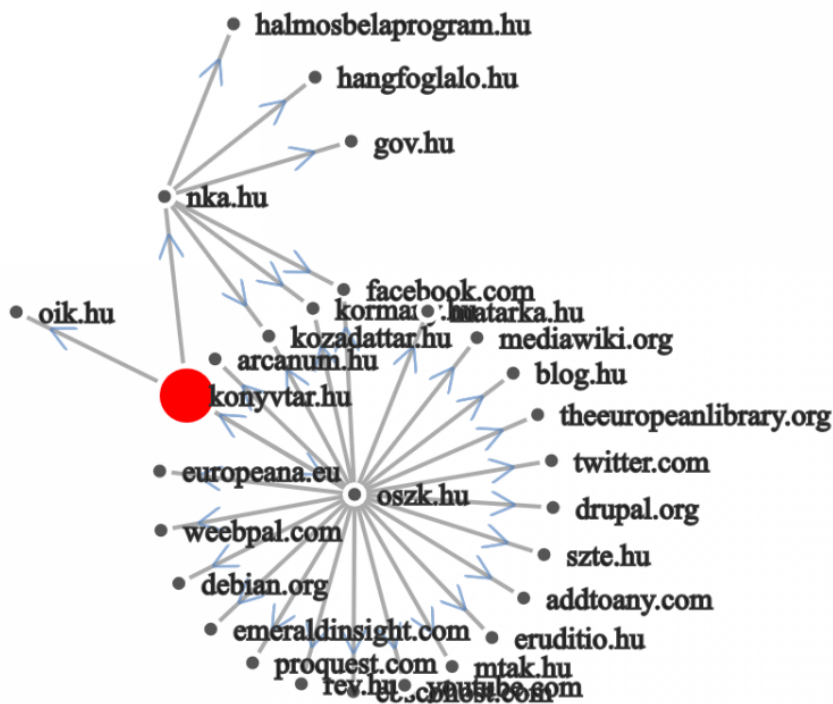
halmosbelaprogram.hu
hangfoglalo.hu
gov.hu
nka.hu
facebook.com
oik.hu
korma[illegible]
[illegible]atarka.hu
kozadattar.hu
mediawiki.org
arcanum.hu
blog.hu
konyvtar.hu
theeuropeanlibrary.org
europeana.eu
twitter.com
oszk.hu
drupal.org
weebpal.com
szte.hu
debian.org
addtoany.com
emeraldinsight.com
eruditio.hu
proquest.com
mtak.hu
rev.hu
youtube.com
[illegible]